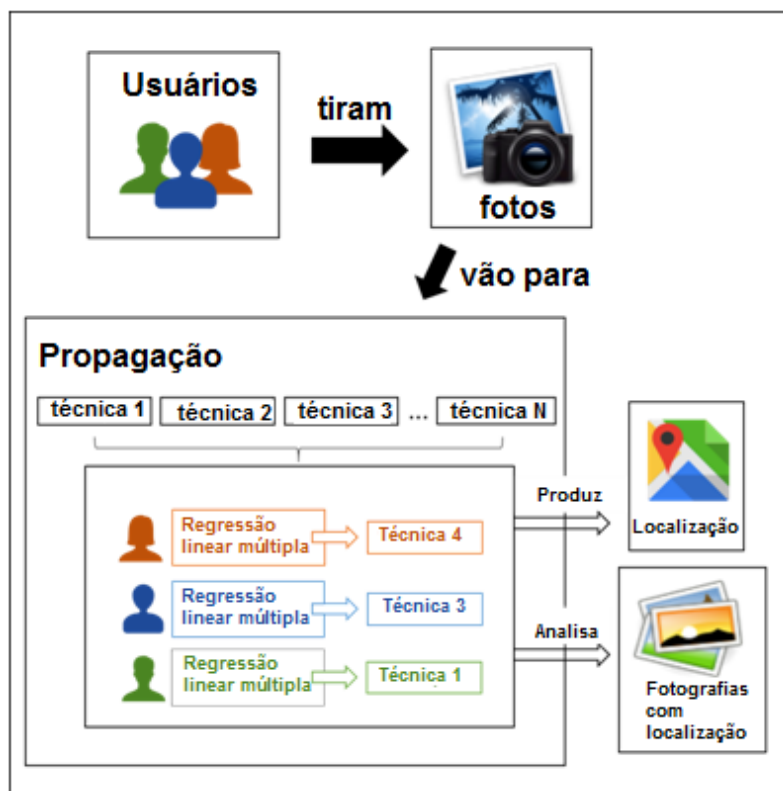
Usuários

tiram

fotos

vão para

Propagação

técnica 1

técnica 2

técnica 3

...

técnica N

Regressão linear múltipla

Técnica 4

Regressão linear múltipla

Técnica 3

Regressão linear múltipla

Técnica 1

Produz

Localização

Analisa

Fotografias com localização